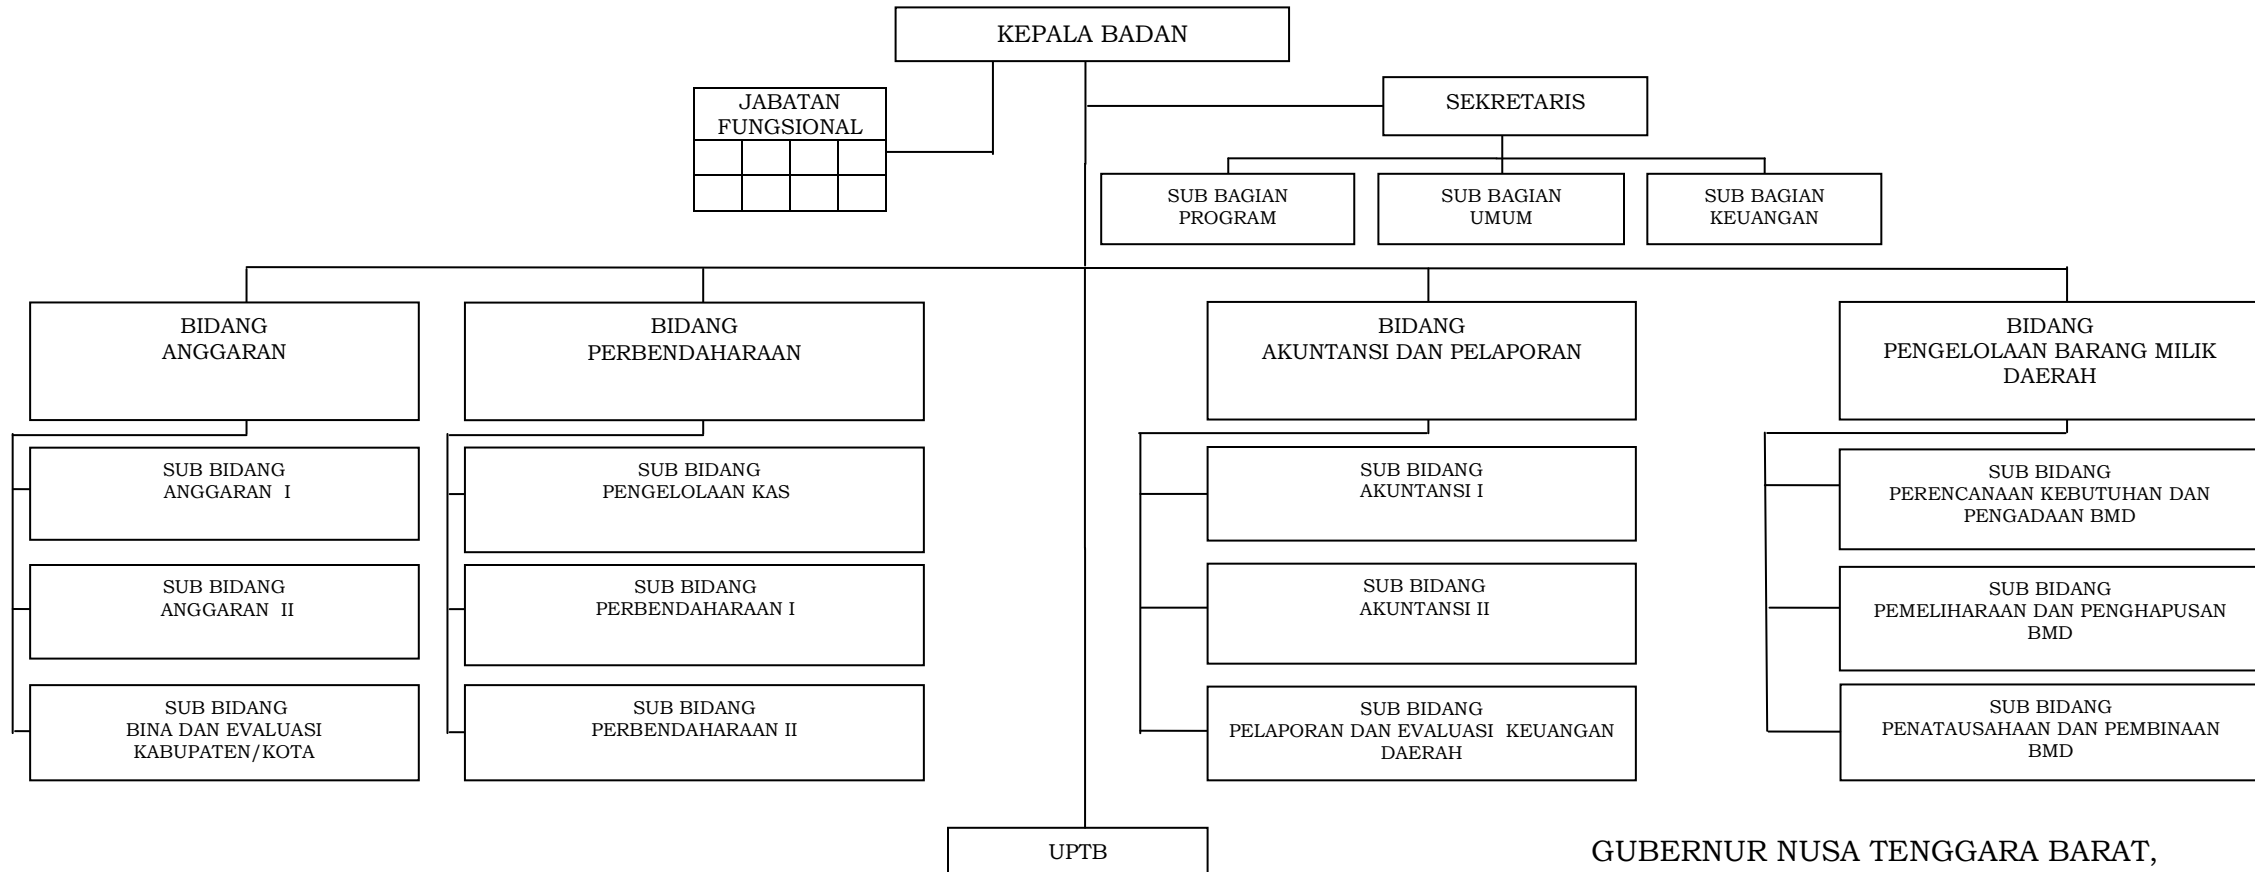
KEPALA BADAN

JABATAN FUNGSIONAL

SEKRETARIS

SUB BAGIAN PROGRAM

SUB BAGIAN UMUM

SUB BAGIAN KEUANGAN

BIDANG ANGGARAN

SUB BIDANG ANGGARAN I

SUB BIDANG ANGGARAN II

SUB BIDANG BINA DAN EVALUASI KABUPATEN/KOTA

BIDANG PERBENDAHARAAN

SUB BIDANG PENGELOLAAN KAS

SUB BIDANG PERBENDAHARAAN I

SUB BIDANG PERBENDAHARAAN II

BIDANG AKUNTANSI DAN PELAPORAN

SUB BIDANG AKUNTANSI I

SUB BIDANG AKUNTANSI II

SUB BIDANG PELAPORAN DAN EVALUASI KEUANGAN DAERAH

BIDANG PENGELOLAAN BARANG MILIK DAERAH

SUB BIDANG PERENCANAAN KEBUTUHAN DAN PENGADAAN BMD

SUB BIDANG PEMELIHARAAN DAN PENGHAPUSAN BMD

SUB BIDANG PENATAUSAHAAN DAN PEMBINAAN BMD

UPTB

GUBERNUR NUSA TENGGARA BARAT,